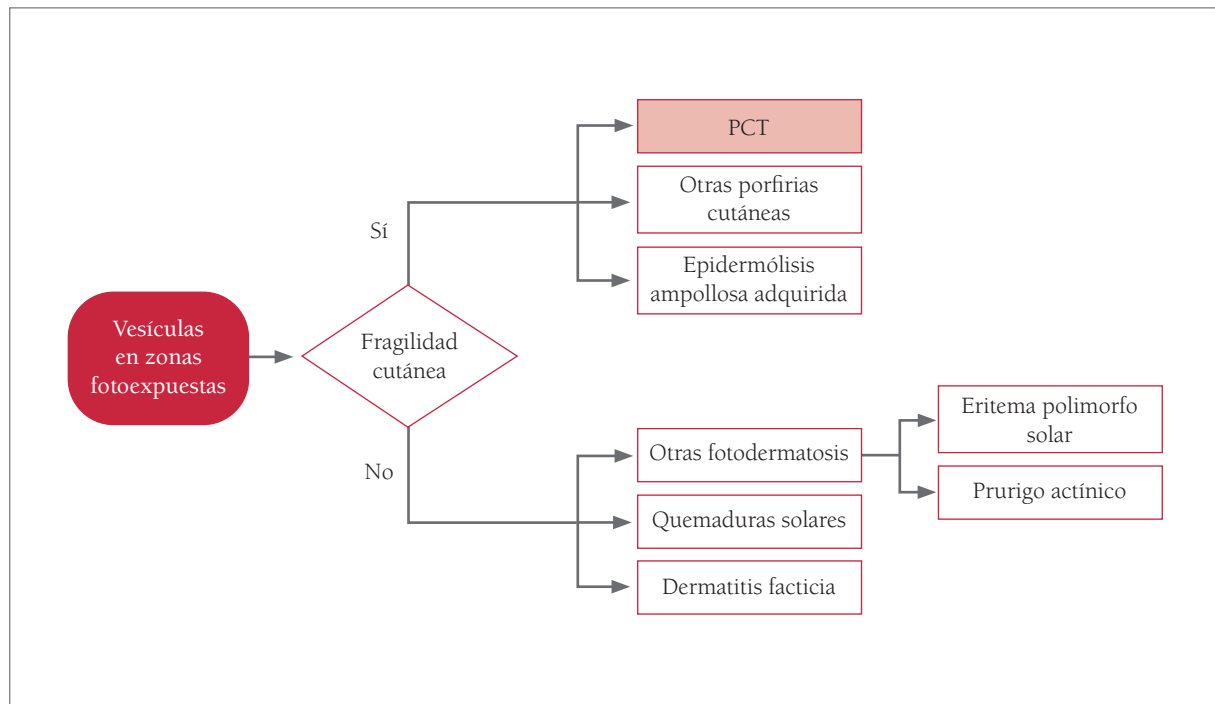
Vesículas en zonas fotoexpuestas

Fragilidad cutánea

Sí

PCT

Otras porfirias cutáneas

Epidermólisis ampollosa adquirida

No

Otras fotodermatosis

Eritema polimorfo solar

Prurigo actínico

Quemaduras solares

Dermatitis facticia